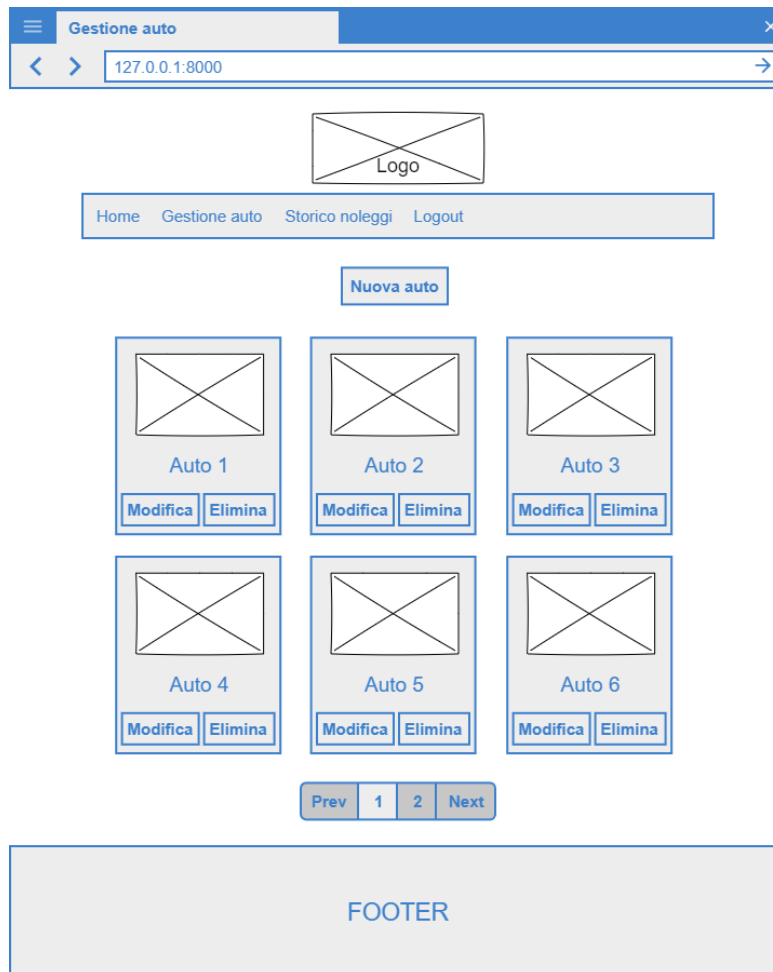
Gestione auto

127.0.0.1:8000

Logo

Home Gestione auto Storico noleggi Logout

Nuova auto

Auto 1
Modifica Elimina

Auto 2
Modifica Elimina

Auto 3
Modifica Elimina

Auto 4
Modifica Elimina

Auto 5
Modifica Elimina

Auto 6
Modifica Elimina

Prev 1 2 Next

FOOTER